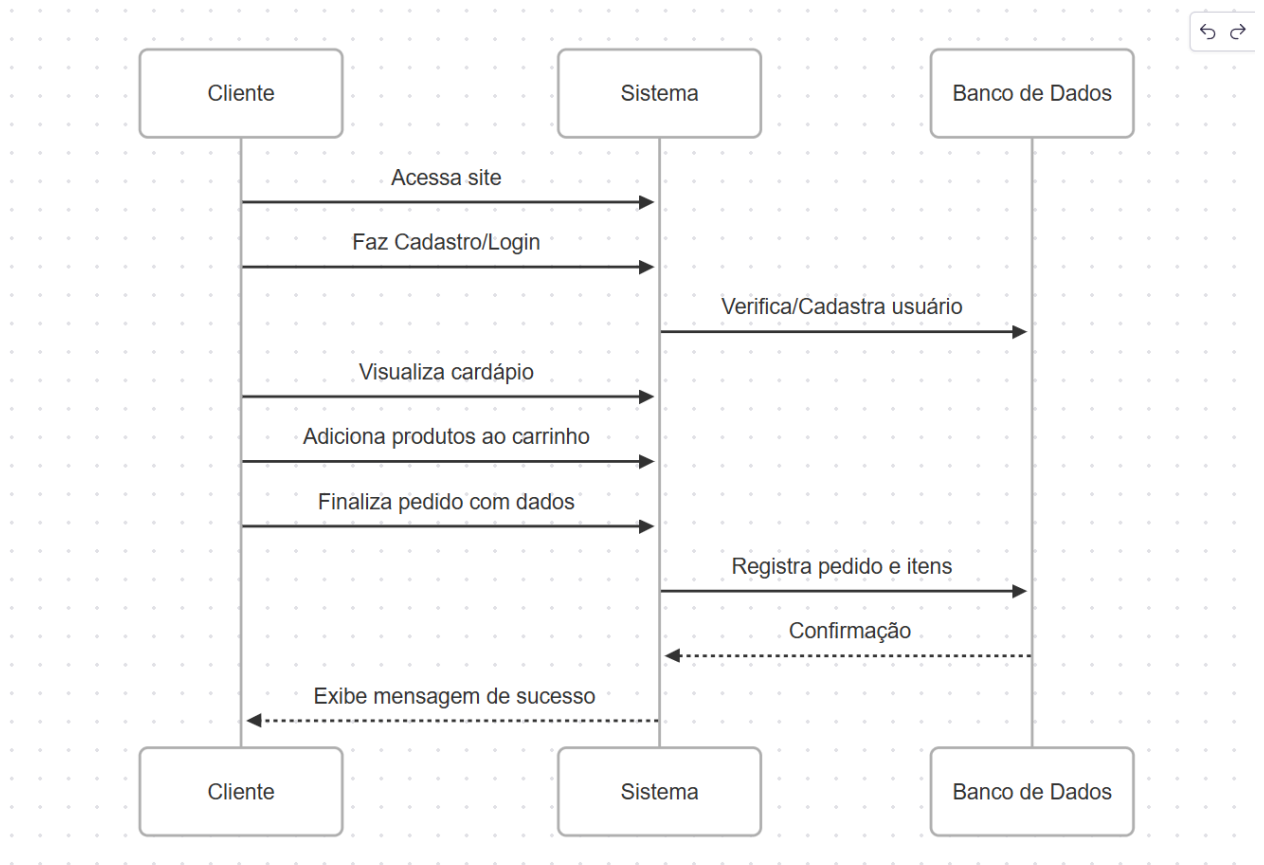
Cliente

Sistema

Banco de Dados

Acessa site

Faz Cadastro/Login

Verifica/Cadastra usuário

Visualiza cardápio

Adiciona produtos ao carrinho

Finaliza pedido com dados

Registra pedido e itens

Confirmação

Exibe mensagem de sucesso

Cliente

Sistema

Banco de Dados